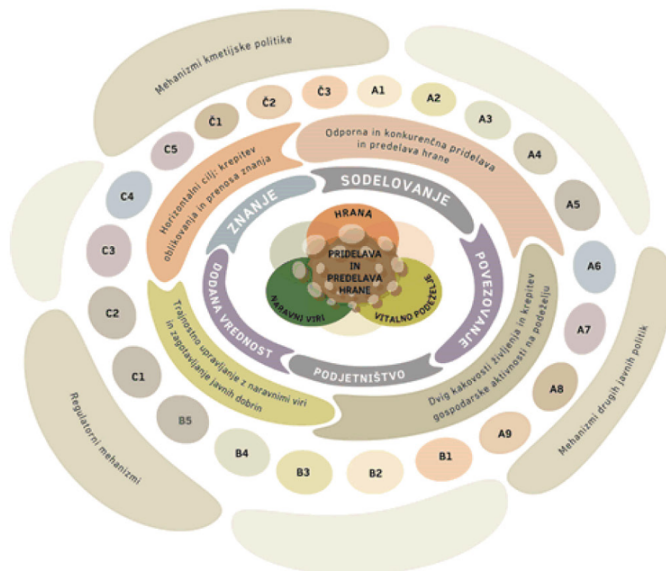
Mehanizmi kmetijske politike

Č1
Č2
Č3
A1
A2
A3
A4
A5
A6
A7
A8
A9
B1
B2
B3
B4
B5
C1
C2
C3
C4
C5

Horizontalni cilj: krepitev oblikovanja in prenosa znanja

Odporna in konkurenčna pridelava in predelava hrane

SODELOVANJE
ZNANJE
POVEZOVANJE
DODANA VREDNOST
PODJETNIŠTVO

HRANA
PRIDELAVA IN PREDELAVA HRANE
NARAVNI VIRI
VITALNO PODEŽELJE

Trajnostno upravljanje z naravnimi viri in zagotavljanje javnih dobrin

Dvig kakovosti življenja in krepitev gospodarske aktivnosti na podeželju

Regulatorni mehanizmi

Mehanizmi drugih javnih politik